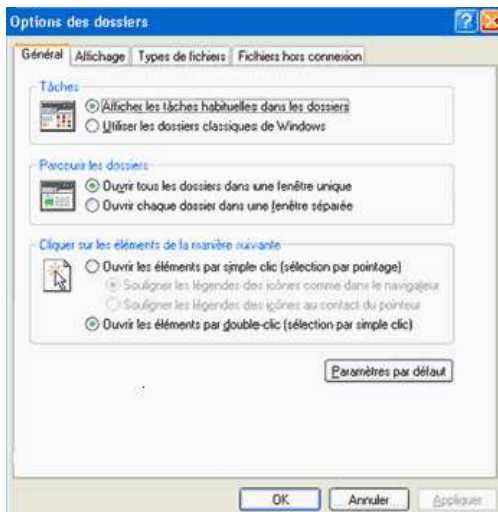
Options des dossiers

Général | Affichage | Types de fichiers | Fichiers hors connexion

Tâches

Afficher les tâches habituelles dans les dossiers

Utiliser les dossiers classiques de Windows

Parcourir les dossiers

Ouvrir tous les dossiers dans une fenêtre unique

Ouvrir chaque dossier dans une fenêtre séparée

Cliquer sur les éléments de la manière suivante

Ouvrir les éléments par simple clic (sélection par pointage)

Souligner les légendes des icônes comme dans le navigateur

Souligner les légendes des icônes au contact du pointeur

Ouvrir les éléments par double-clic (sélection par simple clic)

Paramètres par défaut

OK | Annuler | Appliquer